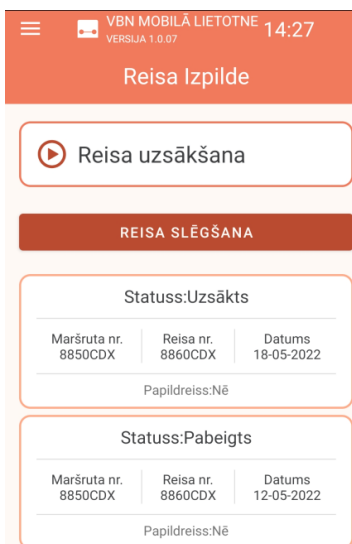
VBN MOBILĀ LIETOTNE
VERSIJA 1.0.07
14:27

Reisa Izpilde

Reisa uzsākšana

REISA SLĒGŠANA

Statuss:Uzsākts

| Maršruta nr. | Reisa nr. | Datums |
|---|---|---|
| 8850CDX | 8860CDX | 18-05-2022 |

Papildreiss:Nē

Statuss:Pabeigts

| Maršruta nr. | Reisa nr. | Datums |
|---|---|---|
| 8850CDX | 8860CDX | 12-05-2022 |

Papildreiss:Nē